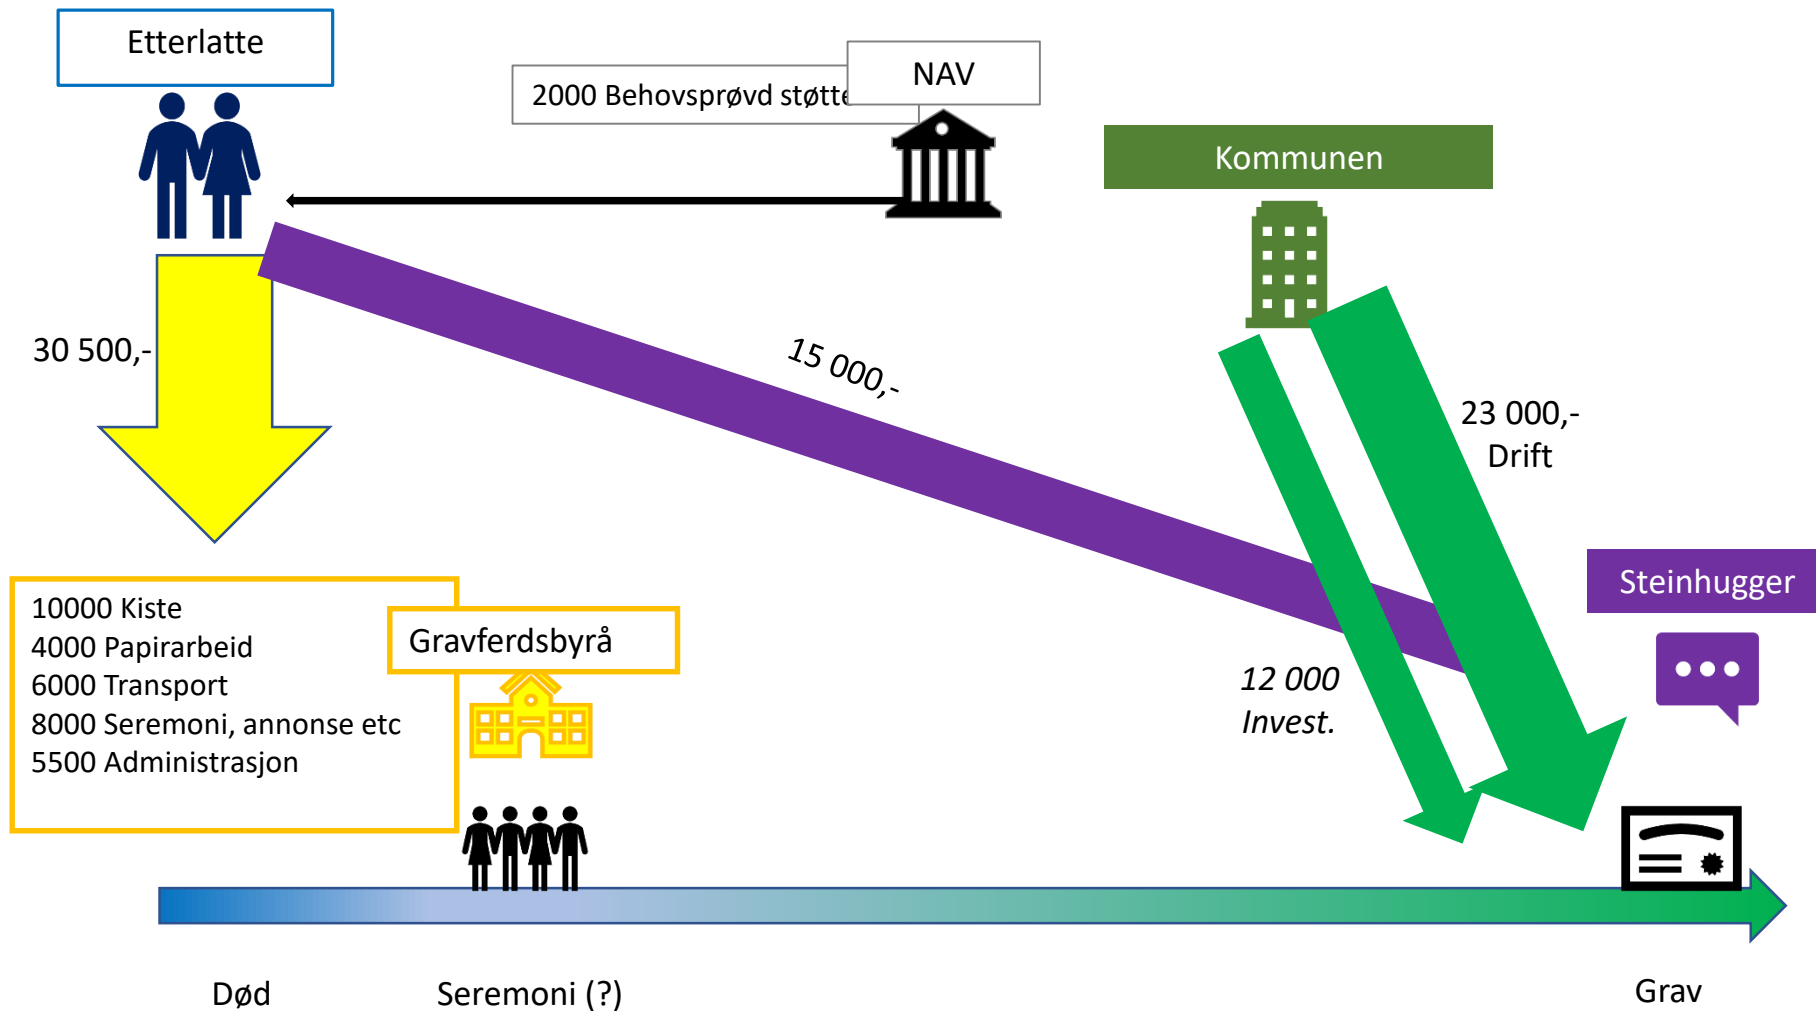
Etterlatte

2000 Behovsprøvd støtte

NAV

Kommunen

30 500,-

15 000,-

23 000,-
Drift

Steinhugger

10000 Kiste
4000 Papirarbeid
6000 Transport
8000 Seremoni, annonse etc
5500 Administrasjon

Gravferdsbyrå

12 000
Invest.

Død

Seremoni (?)

Grav